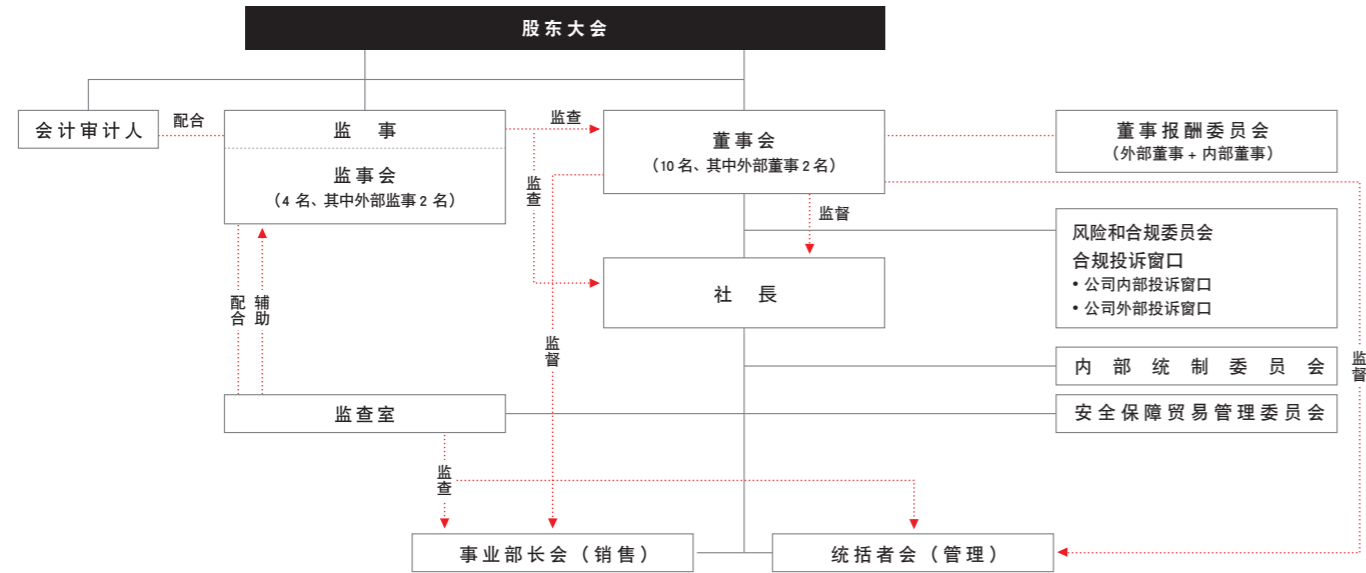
股东大会

会计审计人

配合

监　事

监事会
（4 名、其中外部监事 2 名）

监查

董事会
（10 名、其中外部董事 2 名）

董事报酬委员会
（外部董事 + 内部董事）

监查

监督

风险和合规委员会
合规投诉窗口
• 公司内部投诉窗口
• 公司外部投诉窗口

社　長

配合

辅助

监督

内部统制委员会

监督

监查室

安全保障贸易管理委员会

监查

事业部长会（销售）

统括者会（管理）